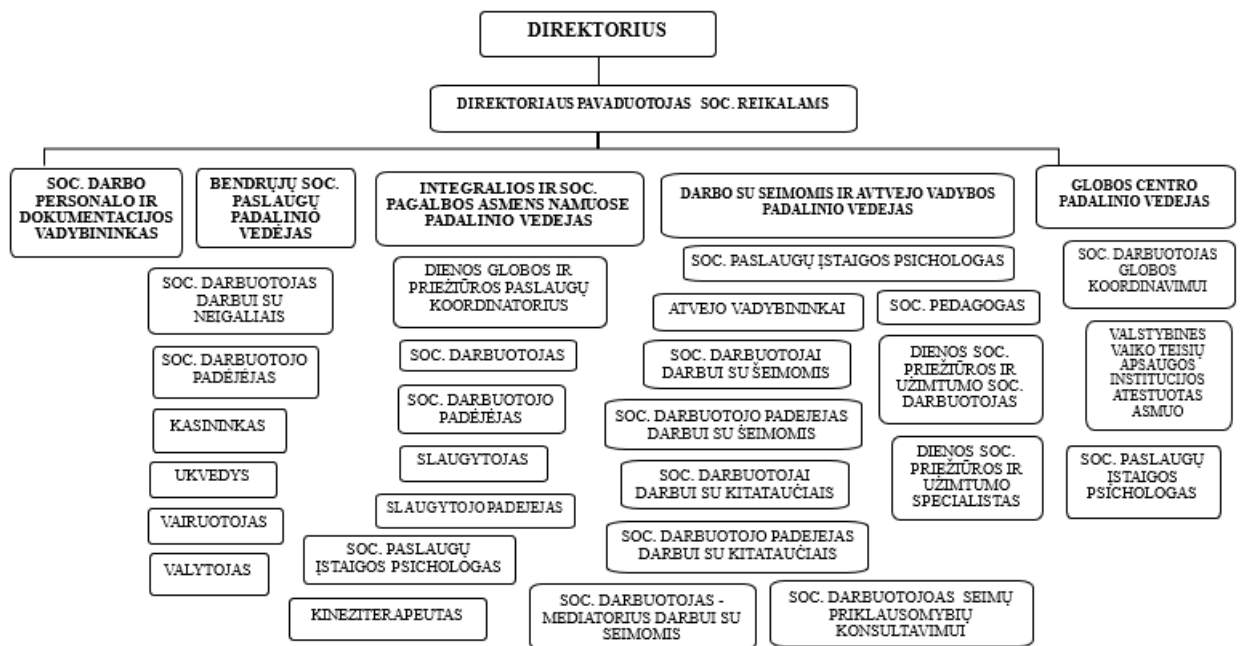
DIREKTORIUS

DIREKTORIAUS PAVADUOTOJAS SOC. REIKALAMS

SOC. DARBO PERSONALO IR DOKUMENTACIJOS VADYBININKAS

BENDRŲJŲ SOC. PASLAUGŲ PADALINIO VEDĖJAS

SOC. DARBUOTOJAS DARBUI SU NEIGALIAIS

SOC. DARBUOTOJO PADĖJĖJAS

KASININKAS

UKVEDYS

VAIRUOTOJAS

VALYTOJAS

INTEGRALIOS IR SOC. PAGALBOS ASMENS NAMUOSE PADALINIO VEDEJAS

DIENOS GLOBOS IR PRIEŽIŪROS PASLAUGŲ KOORDINATORIUS

SOC. DARBUOTOJAS

SOC. DARBUOTOJO PADĖJĖJAS

SLAUGYTOJAS

SLAUGYTOJO PADEJEJAS

SOC. PASLAUGŲ ĮSTAIGOS PSICHOLOGAS

KINEZITERAPEUTAS

DARBO SU SEIMOMIS IR AVTVEJO VADYBOS PADALINIO VEDEJAS

SOC. PASLAUGŲ ĮSTAIGOS PSICHOLOGAS

ATVEJO VADYBININKAI

SOC. PEDAGOGAS

SOC. DARBUOTOJAI DARBUI SU ŠEIMOMIS

DIENOS SOC. PRIEŽIŪROS IR UŽIMTUMO SOC. DARBUOTOJAS

SOC. DARBUOTOJO PADEJEJAS DARBUI SU ŠEIMOMIS

SOC. DARBUOTOJAI DARBUI SU KITATAUČIAIS

DIENOS SOC. PRIEŽIŪROS IR UŽIMTUMO SPECIALISTAS

SOC. DARBUOTOJO PADEJEJAS DARBUI SU KITATAUČIAIS

SOC. DARBUOTOJAS - MEDIATORIUS DARBUI SU SEIMOMIS

SOC. DARBUOTOJOAS SEIMŲ PRIKLAUSOMYBIŲ KONSULTAVIMUI

GLOBOS CENTRO PADALINIO VEDEJAS

SOC. DARBUOTOJAS GLOBOS KOORDINAVIMUI

VALSTYBINES VAIKO TEISIŲ APSAUGOS INSTITUCIJOS ATESTUOTAS ASMUO

SOC. PASLAUGŲ ĮSTAIGOS PSICHOLOGAS